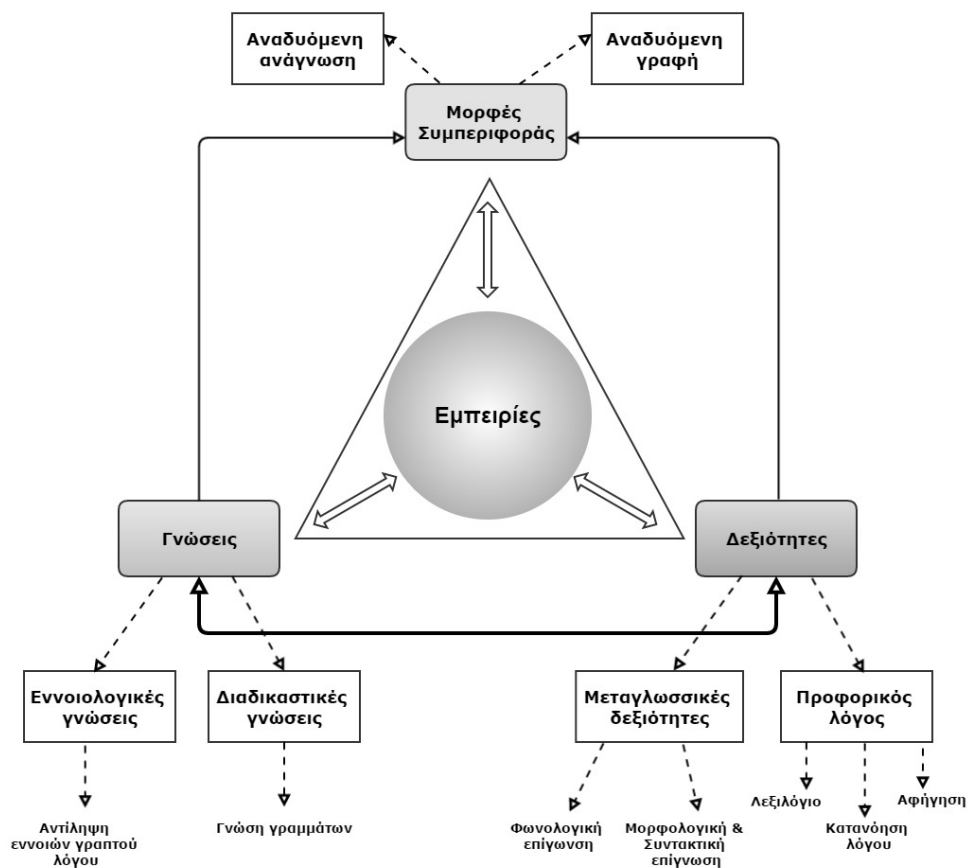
Αναδυόμενη ανάγνωση

Αναδυόμενη γραφή

Μορφές Συμπεριφοράς

Εμπειρίες

Γνώσεις

Δεξιότητες

Εννοιολογικές γνώσεις

Διαδικαστικές γνώσεις

Μεταγλωσσικές δεξιότητες

Προφορικός λόγος

Αντίληψη εννοιών γραπτού λόγου

Γνώση γραμμάτων

Φωνολογική επίγνωση

Μορφολογική & Συντακτική επίγνωση

Λεξιλόγιο

Κατανόηση λόγου

Αφήγηση